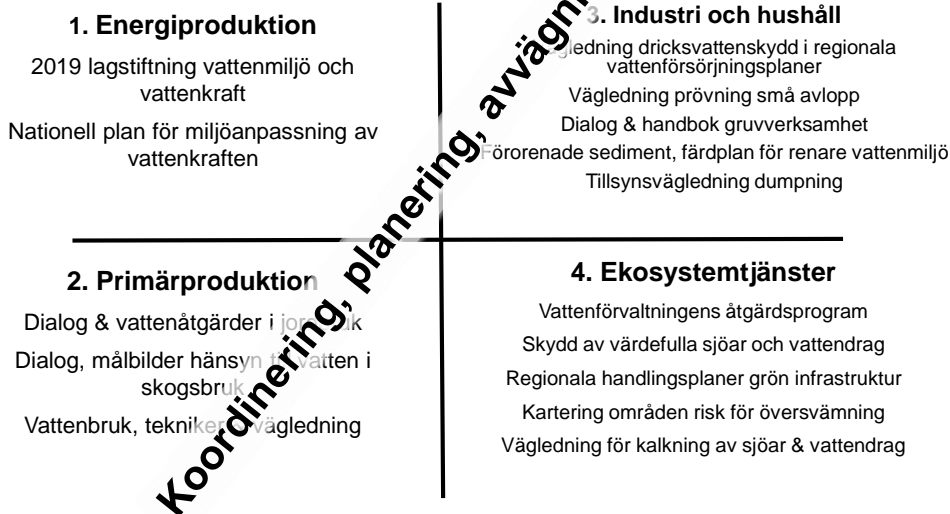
1. Energiproduktion

2019 lagstiftning vattenmiljö och vattenkraft

Nationell plan för miljöanpassning av vattenkraften

3. Industri och hushåll

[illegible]ledning dricksvattenskydd i regionala vattenförsörjningsplaner

Vägledning prövning små avlopp

Dialog & handbok gruvverksamhet

Förorenade sediment, färdplan för renare vattenmiljö

Tillsynsvägledning dumpning

2. Primärproduktion

Dialog & vattenåtgärder i jor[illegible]k

Dialog, målbilder hänsyn t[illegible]vatten i skogsbruk

Vattenbruk, tekniker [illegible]vägledning

4. Ekosystemtjänster

Vattenförvaltningens åtgärdsprogram

Skydd av värdefulla sjöar och vattendrag

Regionala handlingsplaner grön infrastruktur

Kartering områden risk för översvämning

Vägledning för kalkning av sjöar & vattendrag

Koordinering, planering, avvägn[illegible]